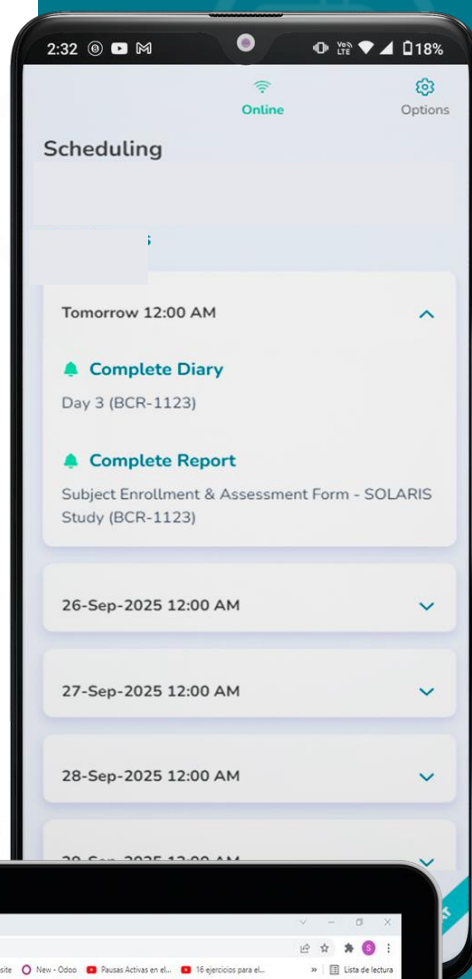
2:32 18%

Online

Options

Scheduling

Tomorrow 12:00 AM

Complete Diary

Day 3 (BCR-1123)

Complete Report

Subject Enrollment & Assessment Form - SOLARIS Study (BCR-1123)

26-Sep-2025 12:00 AM

27-Sep-2025 12:00 AM

28-Sep-2025 12:00 AM

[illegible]

site New - Odoo Pausas Activas en el... 16 ejercicios para el... » Lista de lectura